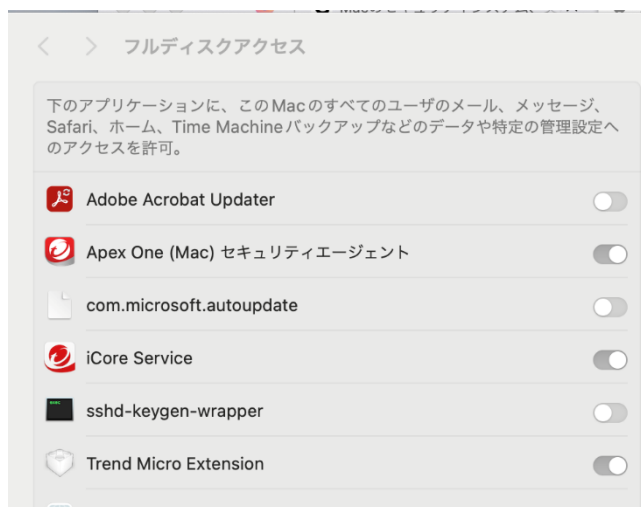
フルディスクアクセス

下のアプリケーションに、このMacのすべてのユーザのメール、メッセージ、Safari、ホーム、Time Machineバックアップなどのデータや特定の管理設定へのアクセスを許可。

Adobe Acrobat Updater

Apex One (Mac) セキュリティエージェント

com.microsoft.autoupdate

iCore Service

sshd-keygen-wrapper

Trend Micro Extension